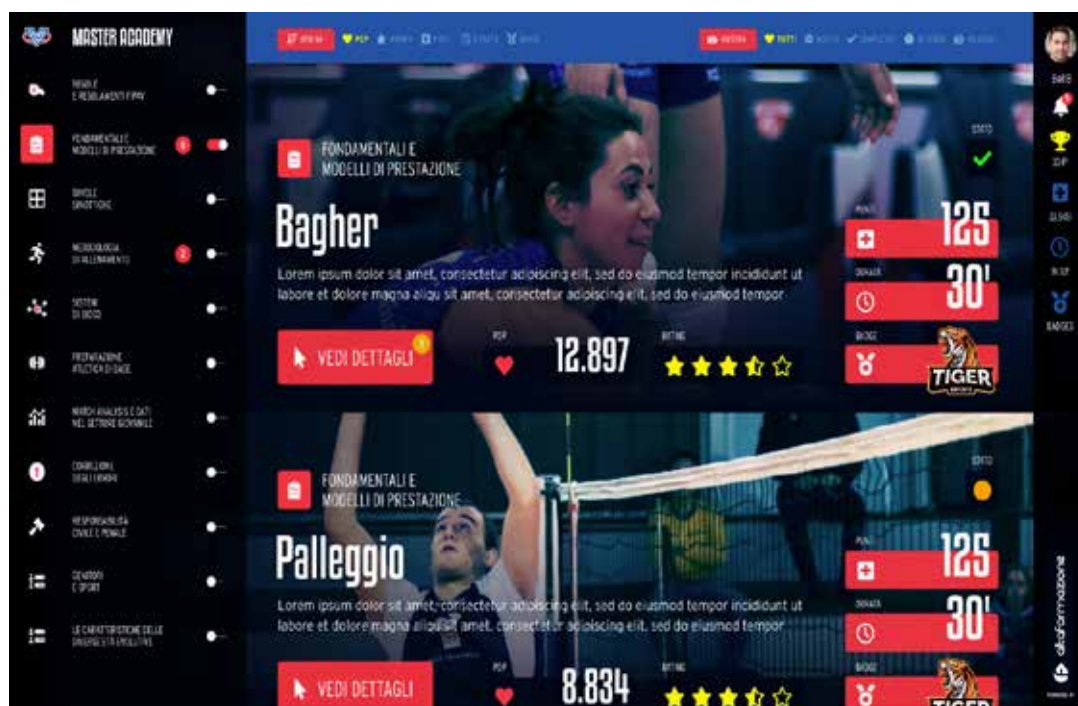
MASTER ACADEMY

REGOLE E REGOLAMENTI FIPAV

FONDAMENTALI E MODELLI DI PRESTAZIONE

6

SKILLS DIDATTICHE

METODOLOGIA DI ALLENAMENTO

2

SISTEMI DI GIOCO

PREPARAZIONE ATLETICA DI BASE

MATCH ANALYSIS E DATI NEL SETTORE GIOVANILE

DISABILI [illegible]

RESPONSABILITÀ CIVILE E PENALE

GENITORI E SPORT

LE CARATTERISTICHE DELLE DIVERSE ETÀ EVOLUTIVE

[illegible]

FONDAMENTALI E MODELLI DI PRESTAZIONE

Bagher

Lorem ipsum dolor sit amet, consectetur adipiscing elit, sed do eiusmod tempor incididunt ut labore et dolore magna aliqu sit amet, consectetur adipiscing elit, sed do eiusmod tempor

VEDI DETTAGLI

PGP

12.897

RATING

STATO

PUNTI

125

DURATA

30'

BADGE

TIGER

FONDAMENTALI E MODELLI DI PRESTAZIONE

Palleggio

Lorem ipsum dolor sit amet, consectetur adipiscing elit, sed do eiusmod tempor incididunt ut labore et dolore magna aliqu sit amet, consectetur adipiscing elit, sed do eiusmod tempor

VEDI DETTAGLI

PGP

8.834

RATING

STATO

PUNTI

125

DURATA

30'

BADGE

TIGER

BADGES

altaformazione